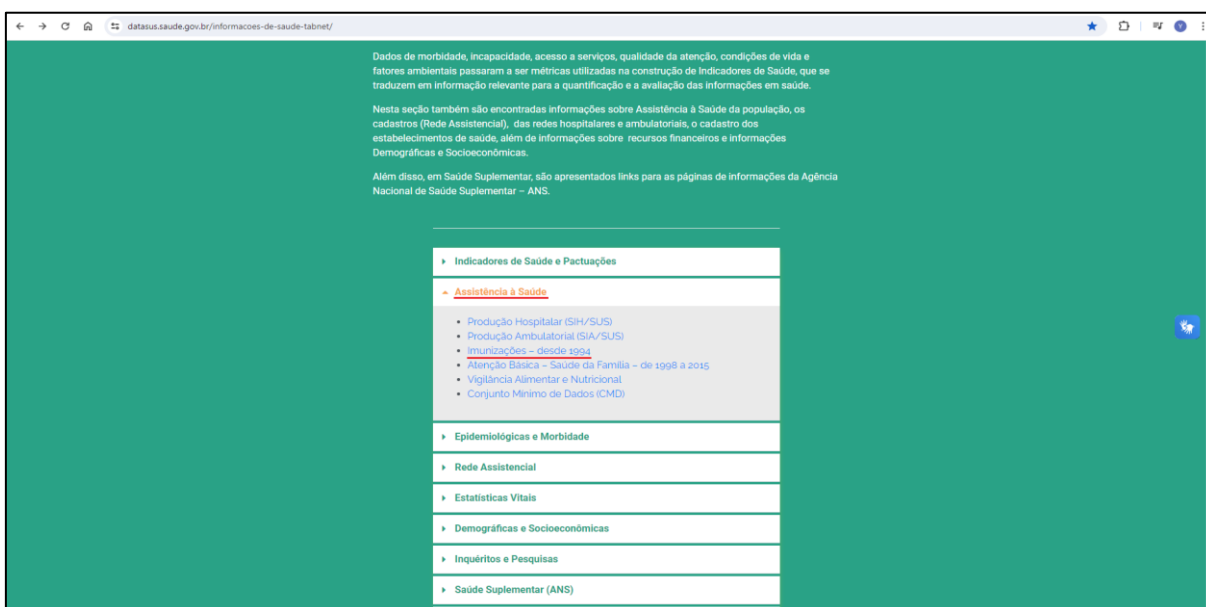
datasus.saude.gov.br/informacoes-de-saude-tabnet/

Dados de morbidade, incapacidade, acesso a serviços, qualidade da atenção, condições de vida e fatores ambientais passaram a ser métricas utilizadas na construção de Indicadores de Saúde, que se traduzem em informação relevante para a quantificação e a avaliação das informações em saúde.

Nesta seção também são encontradas informações sobre Assistência à Saúde da população, os cadastros (Rede Assistencial), das redes hospitalares e ambulatoriais, o cadastro dos estabelecimentos de saúde, além de informações sobre recursos financeiros e informações Demográficas e Socioeconômicas.

Além disso, em Saúde Suplementar, são apresentados links para as páginas de informações da Agência Nacional de Saúde Suplementar – ANS.

Indicadores de Saúde e Pactuações

Assistência à Saúde

- Produção Hospitalar (SIH/SUS)
- Produção Ambulatorial (SIA/SUS)
- Imunizações – desde 1994
- Atenção Básica – Saúde da Família – de 1998 a 2015
- Vigilância Alimentar e Nutricional
- Conjunto Mínimo de Dados (CMD)

Epidemiológicas e Morbidade

Rede Assistencial

Estatísticas Vitais

Demográficas e Socioeconômicas

Inquéritos e Pesquisas

Saúde Suplementar (ANS)